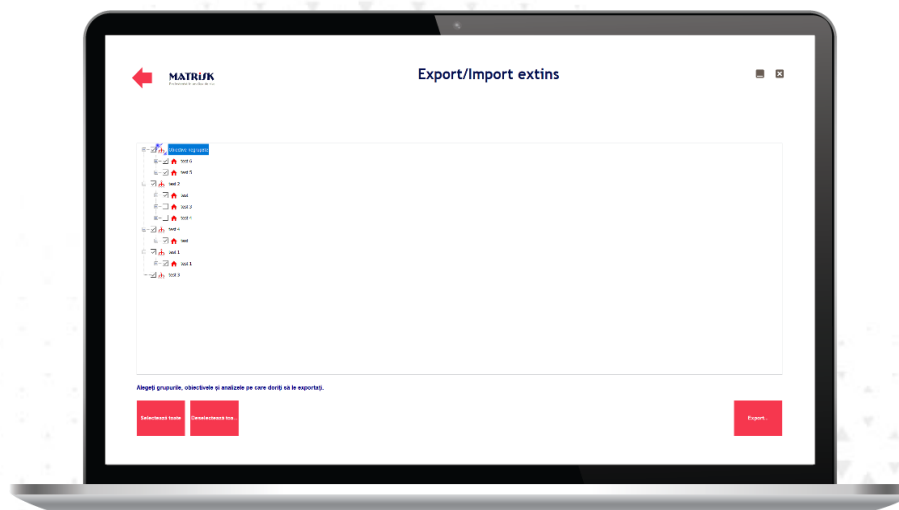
MATRISK

Export/Import extins

Modelul implicit

test 6

test 5

test 2

test

test 2

test 4

test 4

test

test 1

test 1

test 3

Alegeți grupurile, obiectivele și analizele pe care doriți să le exportați.

Selectează toate

Deselectează toa...

Export...